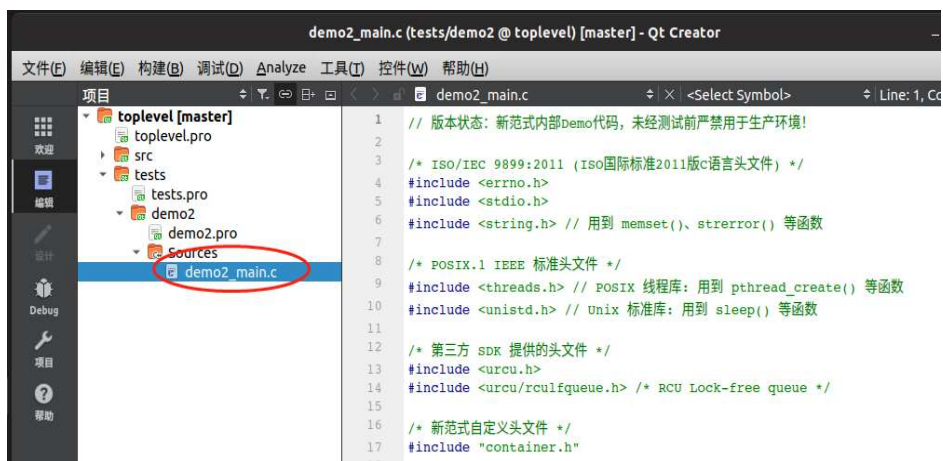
demo2_main.c (tests/demo2 @ toplevel) [master] - Qt Creator

文件(F) 编辑(E) 构建(B) 调试(D) Analyze 工具(T) 控件(W) 帮助(H)

项目

欢迎
编辑
设计
Debug
项目
帮助

toplevel [master]
toplevel.pro
src
tests
tests.pro
demo2
demo2.pro
Sources
demo2_main.c

demo2_main.c
<Select Symbol>
Line: 1, Co

1 // 版本状态：新范式内部Demo代码，未经测试前严禁用于生产环境！
2
3 /* ISO/IEC 9899:2011 (ISO国际标准2011版C语言头文件) */
4 #include <errno.h>
5 #include <stdio.h>
6 #include <string.h> // 用到 memset()、strerror() 等函数
7
8 /* POSIX.1 IEEE 标准头文件 */
9 #include <threads.h> // POSIX 线程库：用到 pthread_create() 等函数
10 #include <unistd.h> // Unix 标准库：用到 sleep() 等函数
11
12 /* 第三方 SDK 提供的头文件 */
13 #include <urcu.h>
14 #include <urcu/rculfqueue.h> /* RCU Lock-free queue */
15
16 /* 新范式自定义头文件 */
17 #include "container.h"